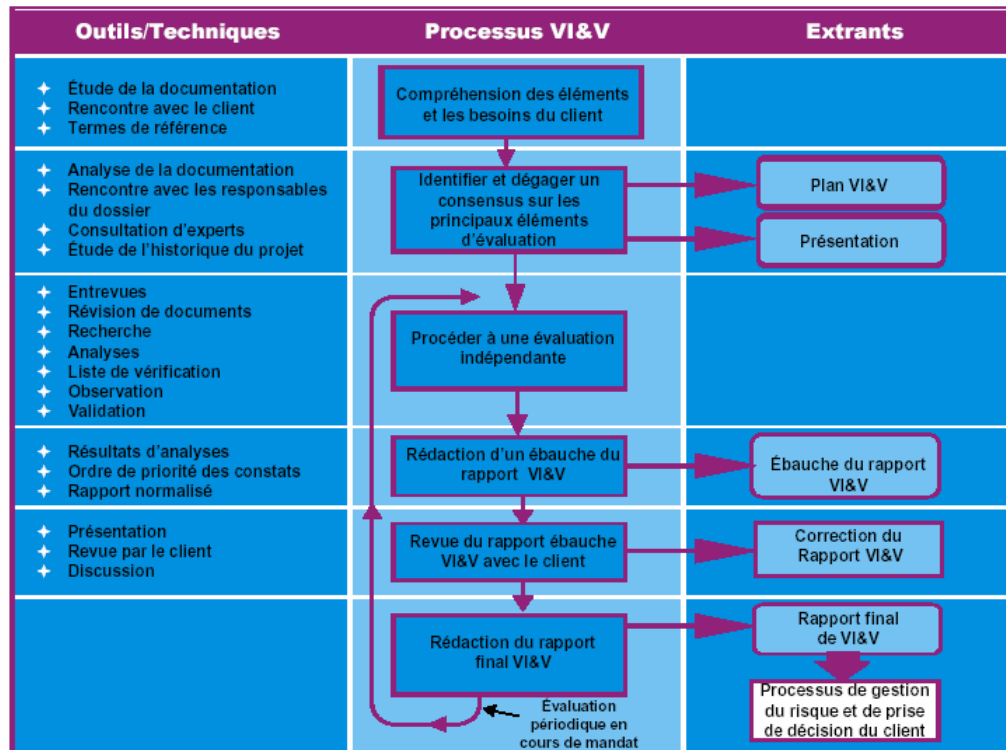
| Outils/Techniques | Processus VI&V | Extrants |
|---|---|---|
| ✦ Étude de la documentation<br>✦ Rencontre avec le client<br>✦ Termes de référence | Compréhension des éléments et les besoins du client | |
| ✦ Analyse de la documentation<br>✦ Rencontre avec les responsables du dossier<br>✦ Consultation d'experts<br>✦ Étude de l'historique du projet | Identifier et dégager un consensus sur les principaux éléments d'évaluation | Plan VI&V<br>Présentation |
| ✦ Entrevues<br>✦ Révision de documents<br>✦ Recherche<br>✦ Analyses<br>✦ Liste de vérification<br>✦ Observation<br>✦ Validation | Procéder à une évaluation indépendante | |
| ✦ Résultats d'analyses<br>✦ Ordre de priorité des constats<br>✦ Rapport normalisé | Rédaction d'un ébauche du rapport VI&V | Ébauche du rapport VI&V |
| ✦ Présentation<br>✦ Revue par le client<br>✦ Discussion | Revue du rapport ébauche VI&V avec le client | Correction du Rapport VI&V |
| | Rédaction du rapport final VI&V<br>Évaluation périodique en cours de mandat | Rapport final de VI&V<br>Processus de gestion du risque et de prise de décision du client |